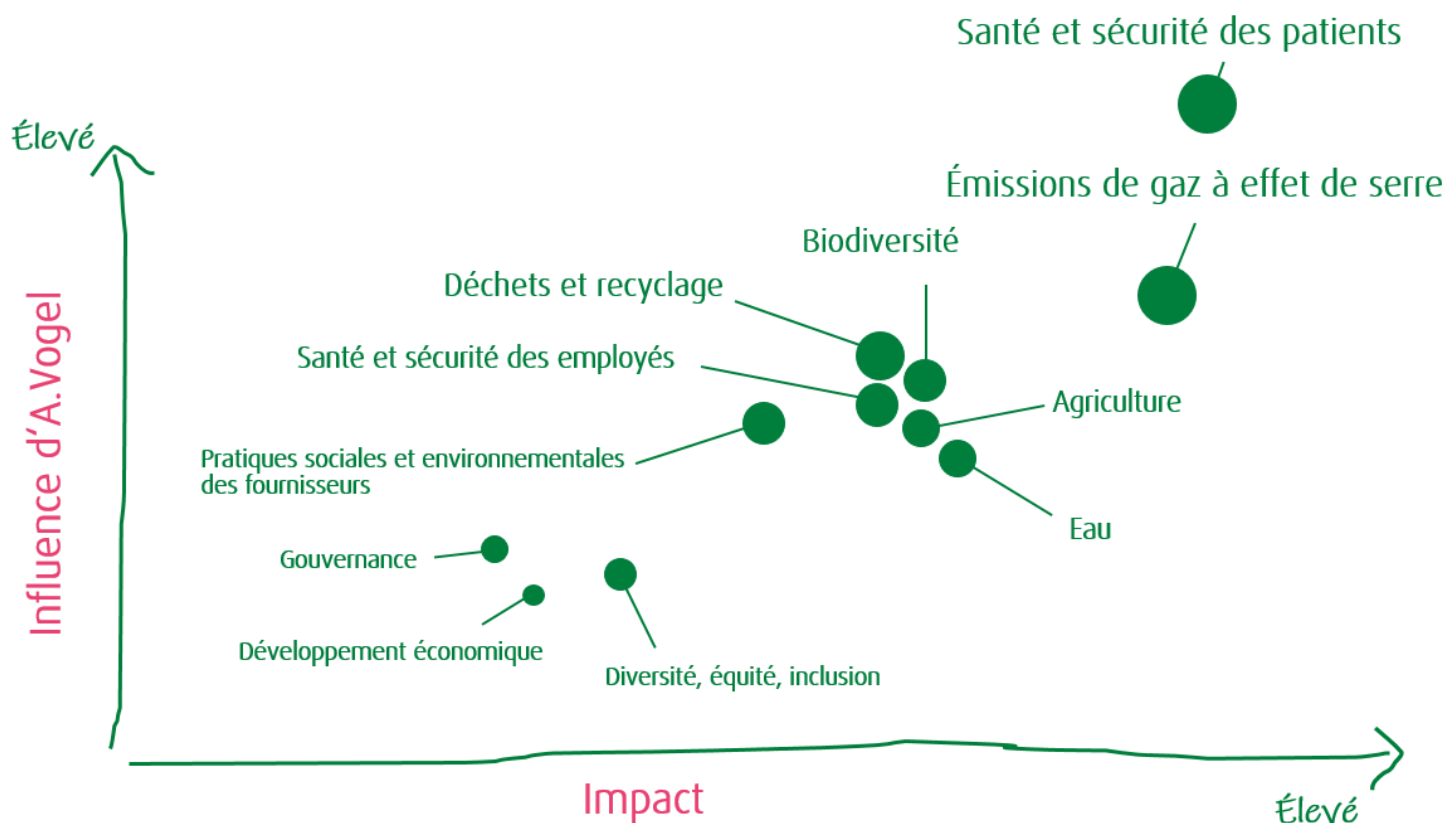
Santé et sécurité des patients

Élevé

Émissions de gaz à effet de serre

Biodiversité

Déchets et recyclage

Santé et sécurité des employés

Agriculture

Pratiques sociales et environnementales des fournisseurs

Eau

Influence d'A.Vogel

Gouvernance

Développement économique

Diversité, équité, inclusion

Impact

Élevé